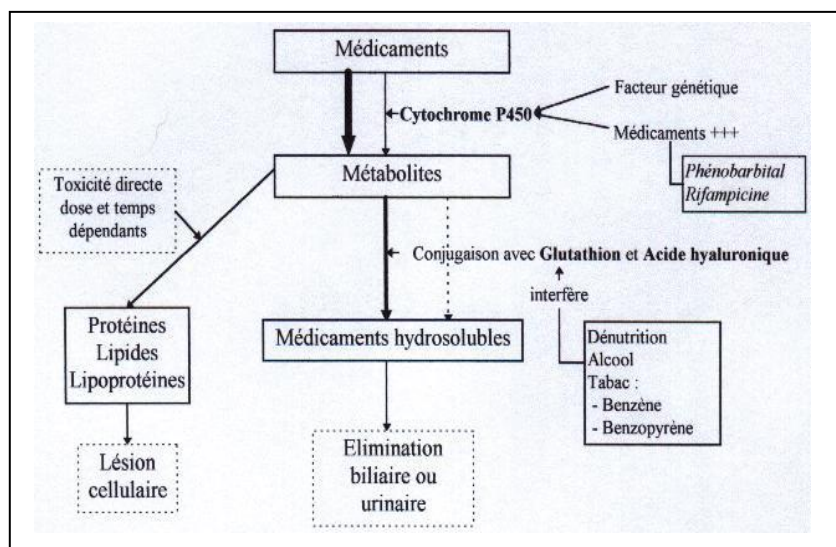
Médicaments

Cytochrome P450

Facteur génétique

Médicaments +++

Phénobarbital
Rifampicine

Métabolites

Toxicité directe dose et temps dépendants

Conjugaison avec Glutathion et Acide hyaluronique

interfère

Protéines
Lipides
Lipoprotéines

Médicaments hydrosolubles

Dénutrition
Alcool
Tabac :
- Benzène
- Benzopyrène

Lésion cellulaire

Elimination biliaire ou urinaire